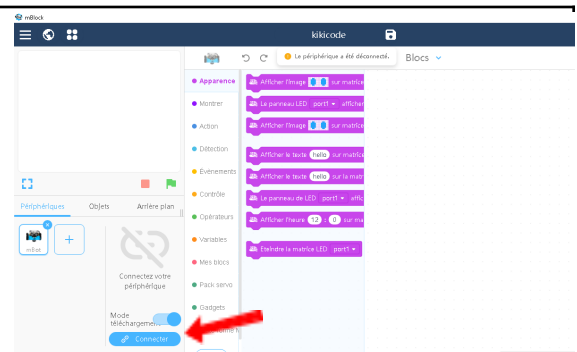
mBlock

kikicode

Le périphérique a été déconnecté.

Blocs

Apparence
Montrer
Action
Détection
Événements
Contrôle
Opérateurs
Variables
Mes blocs
Pack servo
Gadgets

Afficher l'image sur matrice
Le panneau LED port1 afficher
Afficher l'image sur matrice
Afficher le texte hello sur matrice
Afficher le texte hello sur la matrice
Le panneau de LED port1 affic
Afficher l'heure 12 : 0 sur mat
Éteindre la matrice LED port1

Périphériques
Objets
Arrière plan

mBot

Connectez votre périphérique

Mode téléchargement

Connecter